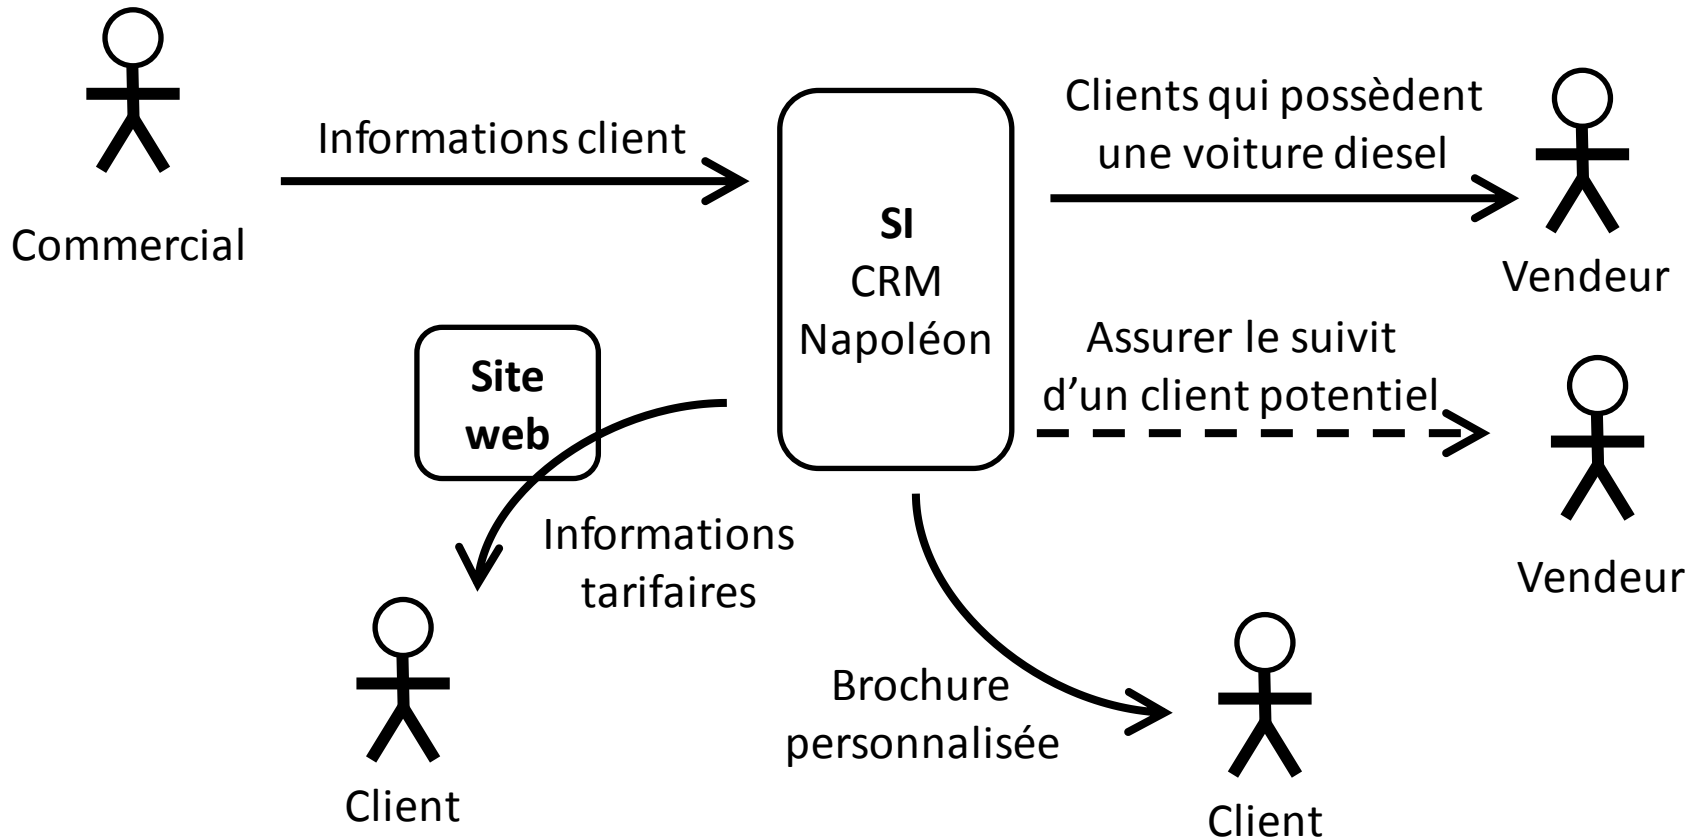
Commercial

Informations client

SI
CRM
Napoléon

Clients qui possèdent une voiture diesel

Vendeur

Assurer le suivit d'un client potentiel

Vendeur

Site web

Informations tarifaires

Client

Brochure personnalisée

Client